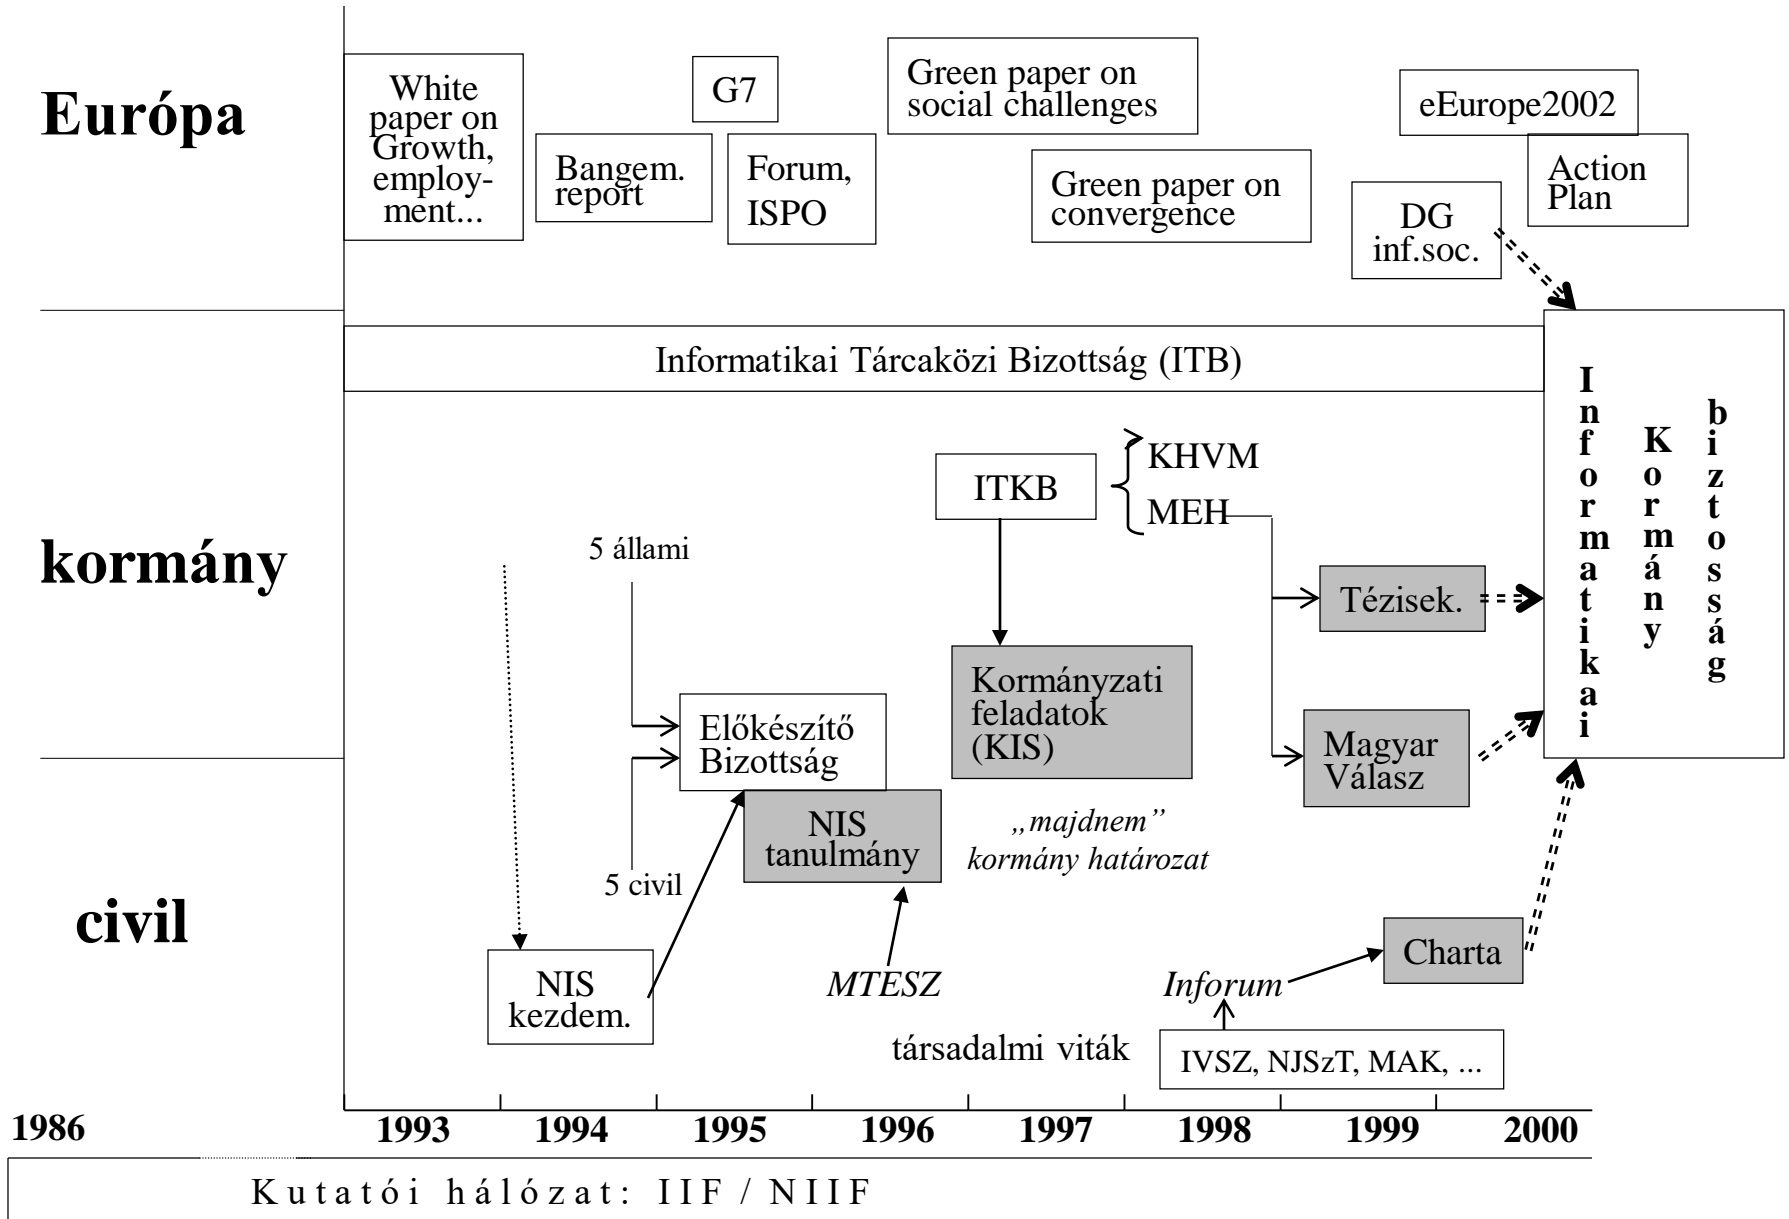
Európa

White paper on Growth, employment...

Bangem. report

G7

Forum, ISPO

Green paper on social challenges

Green paper on convergence

eEurope2002

DG inf.soc.

Action Plan

Informatikai Tárcaközi Bizottság (ITB)

Informatikai Kormány biztosság

kormány

ITKB

KHVM

MEH

5 állami

Tézisek.

Kormányzati feladatok (KIS)

Előkészítő Bizottság

Magyar Válasz

NIS tanulmány

„majdnem” kormány határozat

5 civil

civil

Charta

NIS kezdem.

MTESZ

Inforum

társadalmi viták

IVSZ, NJSzT, MAK, ...

1986

1993

1994

1995

1996

1997

1998

1999

2000

Kutatói hálózat: IIF / NIIF